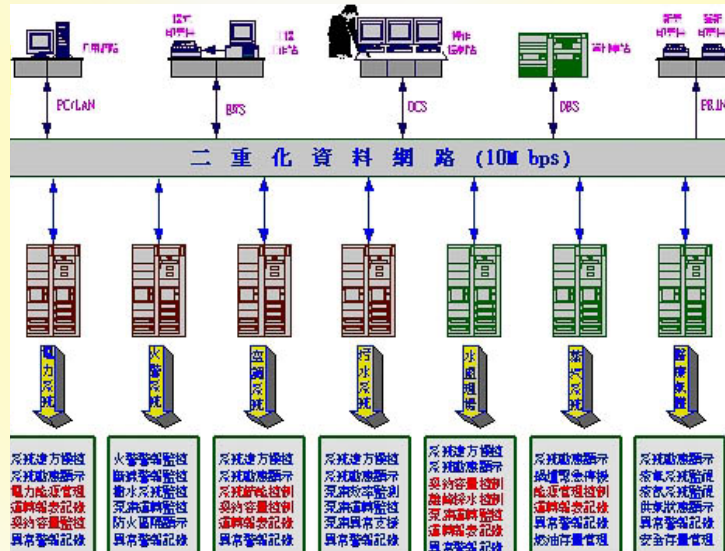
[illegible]
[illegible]
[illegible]
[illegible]
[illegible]

PC/LAN
BPS
OCS
DBS
PB,IN

二 重 化 資 料 網 路 (10M bps)

電力系統
火警系統
空調系統
污水系統
水處理場
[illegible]
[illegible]

系統建方操控
系統動態顯示
電力能源管理
運轉報表記錄
契約容量監控
異常警報記錄

火警警報監控
緊急警報監控
撒水系統監控
防火區隔顯示
異常警報記錄

系統建方操控
系統動態顯示
系統節能控制
契約容量控制
運轉報表記錄
異常警報記錄

系統建方操控
系統動態顯示
泵浦效率監測
泵浦運轉監控
泵浦異常支援
異常警報記錄

系統建方操控
系統動態顯示
契約容量控制
離線淨水控制
泵浦運轉監控
運轉報表記錄
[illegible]

系統動態顯示
緊急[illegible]
能源管理控制
運轉報表記錄
異常警報記錄
燃油存量管理

系統動態顯示
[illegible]系統監視
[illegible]系統監視
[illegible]狀態顯示
異常警報記錄
安全存量管理